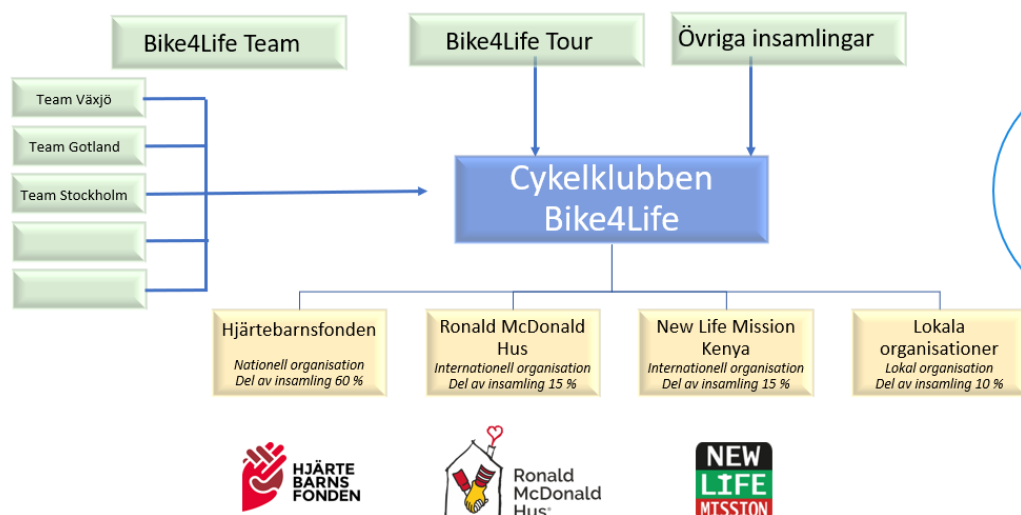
Bike4Life Team

Bike4Life Tour

Övriga insamlingar

Team Växjö

Team Gotland

Team Stockholm

Cykelklubben Bike4Life

Hjärtebarnsfonden
Nationell organisation
Del av insamling 60 %

Ronald McDonald Hus
Internationell organisation
Del av insamling 15 %

New Life Mission Kenya
Internationell organisation
Del av insamling 15 %

Lokala organisationer
Lokal organisation
Del av insamling 10 %

HJÄRTE BARNS FONDEN

Ronald McDonald Hus

NEW LIFE MISSION